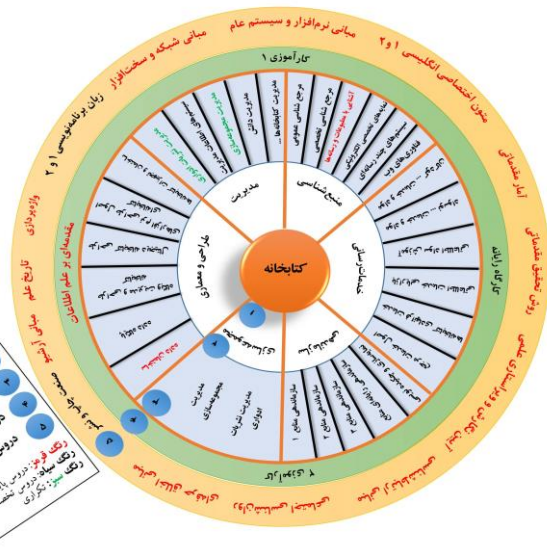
کارآموزی ۱
مبانی نرم‌افزار و سیستم عامل
مبانی شبکه و سخت‌افزار
متون اختصاصی انگلیسی ۱ و ۲
زبان برنامه‌نویسی ۱ و ۲
آمار مقدماتی
روش تحقیق مقدماتی
واژه‌پردازی
مقدمه‌ای بر علم اطلاعات
تاریخ علم
مبانی آرشیو
کتابخانه
منبع‌شناسی
مدیریت
طراحی و معماری
سازماندهی
مدیریت کتابخانه‌ها
مرجع‌شناسی عمومی
مرجع‌شناسی تخصصی
آشنایی با مجموعه‌سازی
آشنایی با ساختار و روش‌ها
ماده‌های اطلاعاتی
منبع‌شناسی الکترونیکی
سازماندهی ۱
سازماندهی ۲
مدیریت مجموعه‌سازی
مدیریت نشریات ادواری
زبان تخصصی
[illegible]
رنگ قرمز: دروس پایه
رنگ سیاه: دروس تخصصی
رنگ سبز: اختیاری
۱
۲
۳
۴
۵
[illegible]